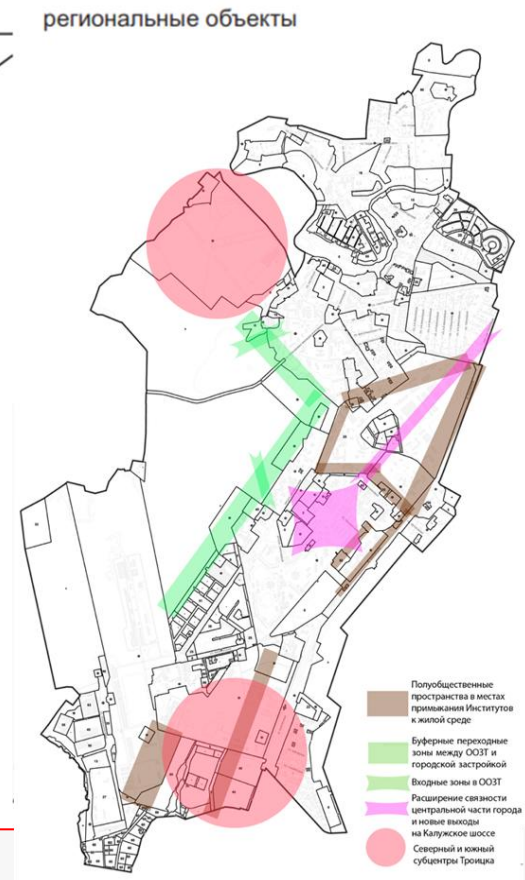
региональные объекты

Полуобщественные пространства в местах примыкания Институтов к жилой среде

Буферные переходные зоны между ООЗТ и городской застройкой

Входные зоны в ООЗТ

Расширение связности центральной части города и новые выходы на Калужское шоссе

Северный и южный субцентры Троицка